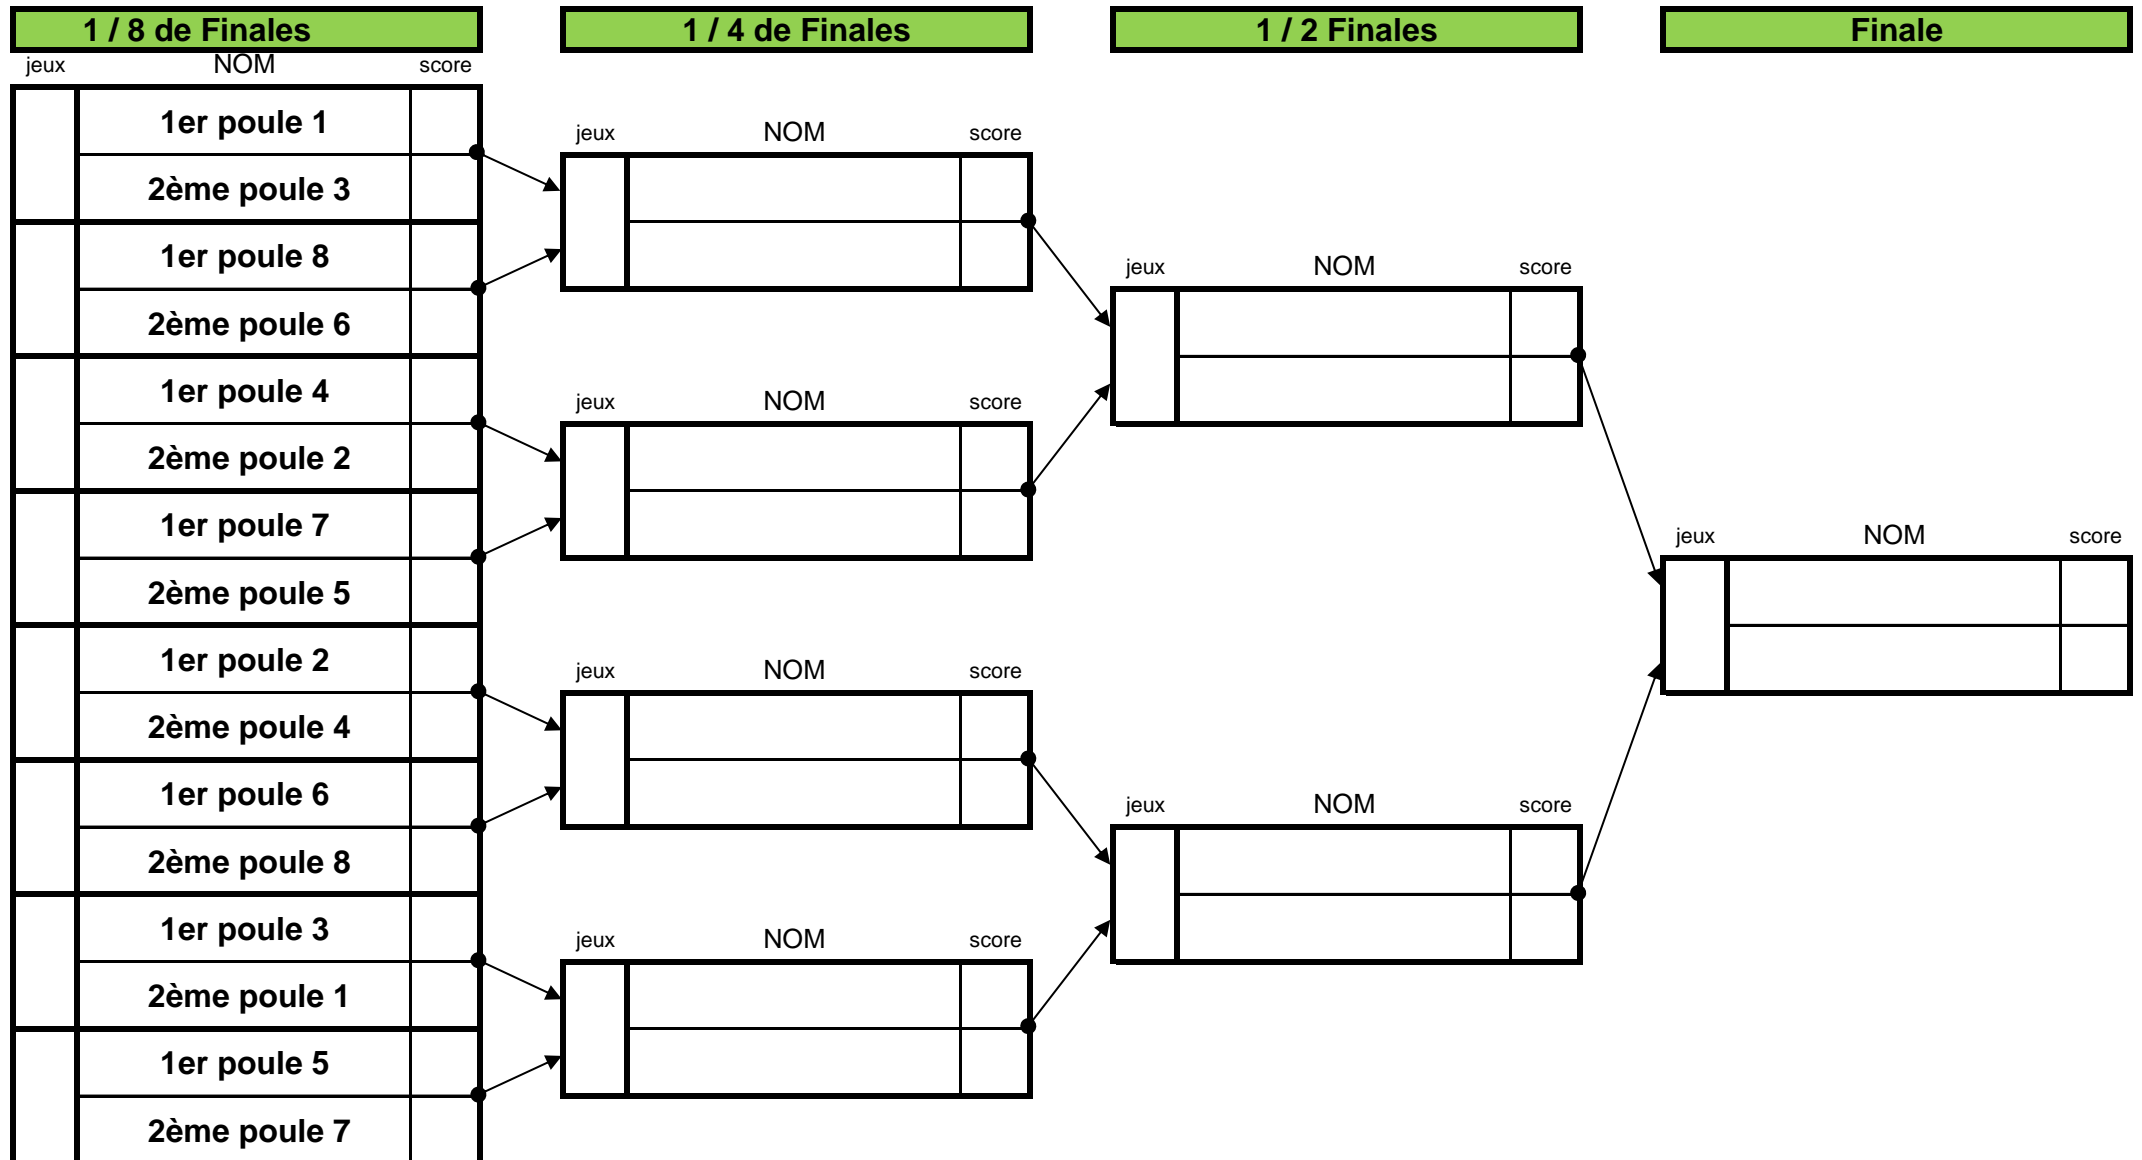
1 / 8 de Finales

| jeux | NOM | score |
|---|---|---|
| | 1er poule 1 | |
| | 2ème poule 3 | |
| | 1er poule 8 | |
| | 2ème poule 6 | |
| | 1er poule 4 | |
| | 2ème poule 2 | |
| | 1er poule 7 | |
| | 2ème poule 5 | |
| | 1er poule 2 | |
| | 2ème poule 4 | |
| | 1er poule 6 | |
| | 2ème poule 8 | |
| | 1er poule 3 | |
| | 2ème poule 1 | |
| | 1er poule 5 | |
| | 2ème poule 7 | |

1 / 4 de Finales

jeux NOM score

jeux NOM score

jeux NOM score

jeux NOM score

1 / 2 Finales

jeux NOM score

jeux NOM score

Finale

jeux NOM score